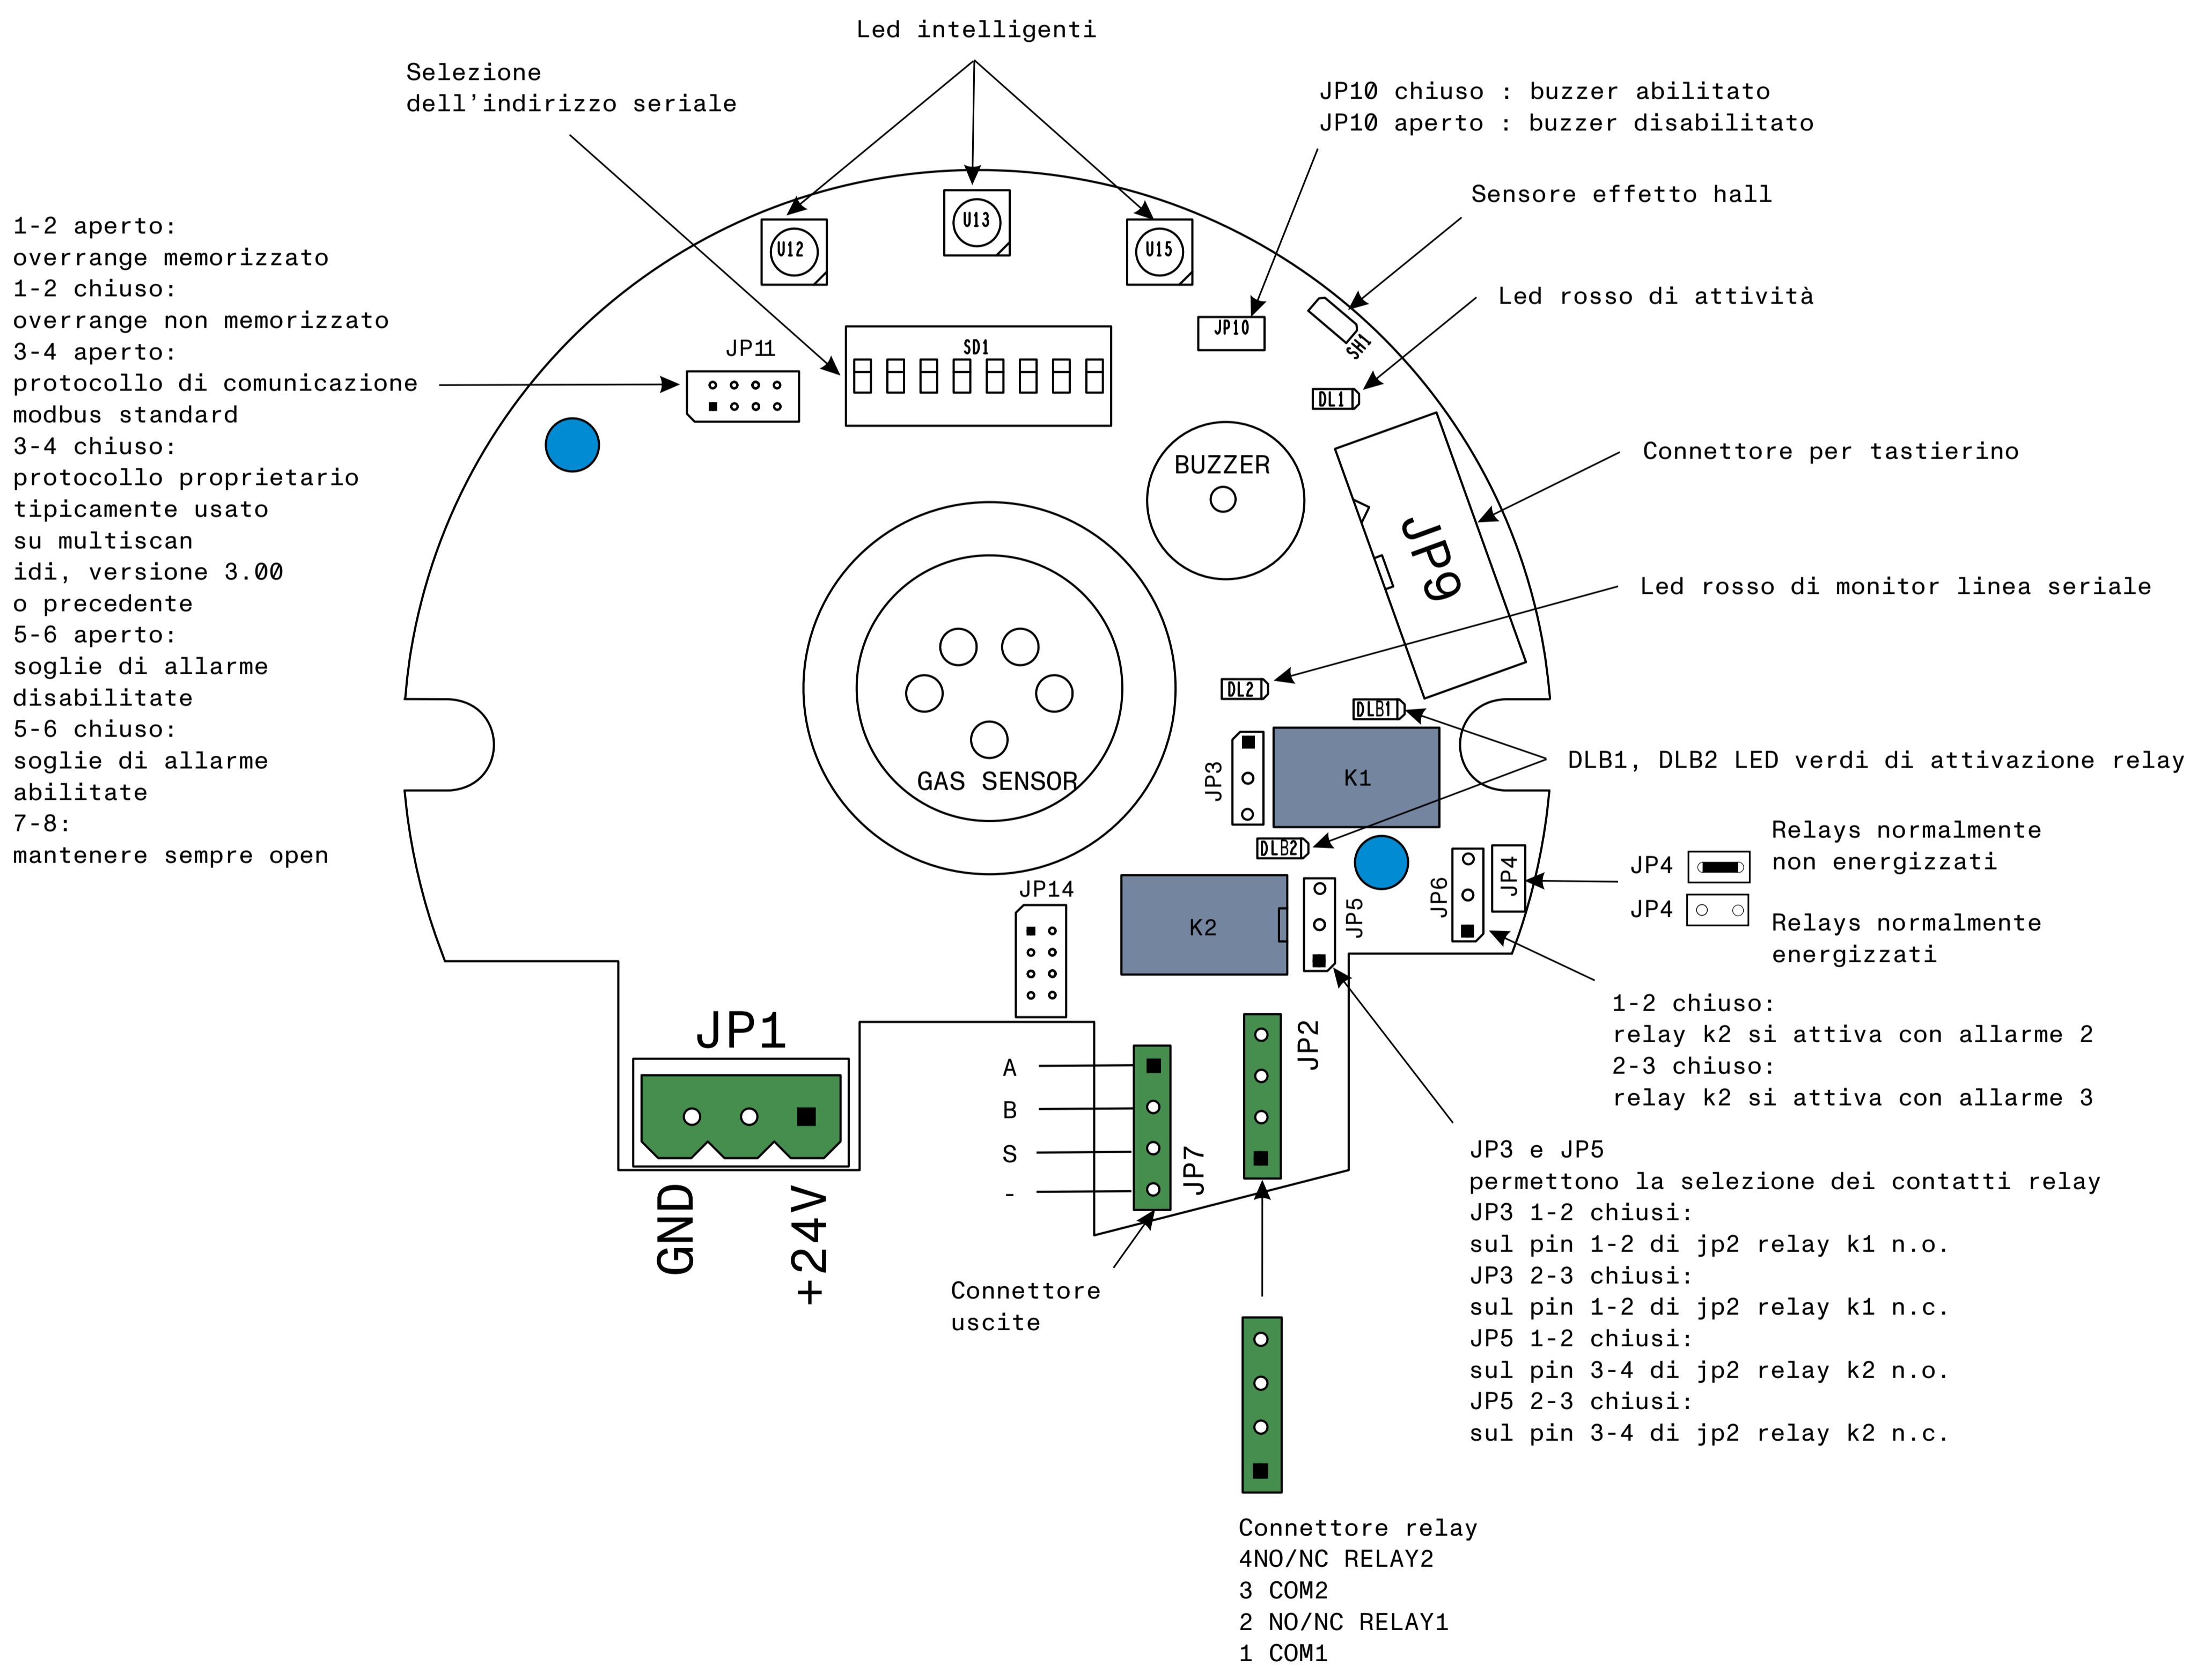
Led intelligenti

Selezione dell’indirizzo seriale

JP10 chiuso : buzzer abilitato
JP10 aperto : buzzer disabilitato

Sensore effetto hall

Led rosso di attività

1-2 aperto:
overrange memorizzato
1-2 chiuso:
overrange non memorizzato
3-4 aperto:
protocollo di comunicazione
modbus standard
3-4 chiuso:
protocollo proprietario
tipicamente usato
su multiscan
idi, versione 3.00
o precedente
5-6 aperto:
soglie di allarme
disabilitate
5-6 chiuso:
soglie di allarme
abilitate
7-8:
mantenere sempre open

U12
U13
U15
JP10
SH1
JP11
SD1
DL1
BUZZER
JP9

Connettore per tastierino

Led rosso di monitor linea seriale

GAS SENSOR
DL2
DLB1
JP3
K1

DLB1, DLB2 LED verdi di attivazione relay

DLB2
JP14
K2
JP5
JP6
JP4

JP4 Relays normalmente non energizzati
JP4 Relays normalmente energizzati

1-2 chiuso:
relay k2 si attiva con allarme 2
2-3 chiuso:
relay k2 si attiva con allarme 3

JP1
A
B
S
-
JP7
JP2
GND
+24V

Connettore uscite

JP3 e JP5
permettono la selezione dei contatti relay
JP3 1-2 chiusi:
sul pin 1-2 di jp2 relay k1 n.o.
JP3 2-3 chiusi:
sul pin 1-2 di jp2 relay k1 n.c.
JP5 1-2 chiusi:
sul pin 3-4 di jp2 relay k2 n.o.
JP5 2-3 chiusi:
sul pin 3-4 di jp2 relay k2 n.c.

Connettore relay
4NO/NC RELAY2
3 COM2
2 NO/NC RELAY1
1 COM1